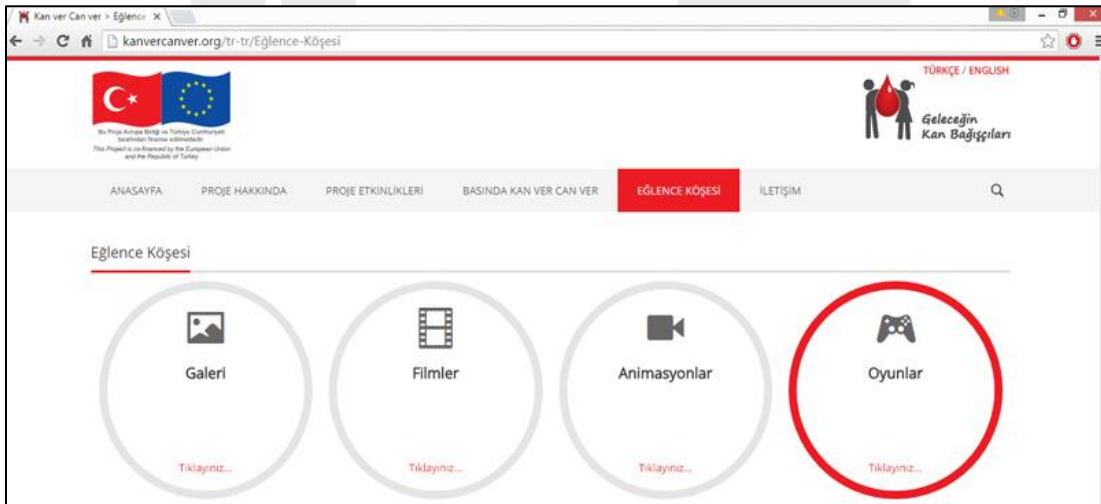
Kan ver Can ver > Eğlence ×

kanvercanver.org/tr-tr/Eglence-Köşesi

Bu Proje Avrupa Birliği ve Türkiye Cumhuriyeti tarafından finanse edilmektedir.
This Project is co-financed by the European Union and the Republic of Turkey

TÜRKÇE / ENGLISH

Geleceğin Kan Bağışçıları

ANASAYFA PROJE HAKKINDA PROJE ETKİNLİKLERİ BASINDA KAN VER CAN VER EĞLENCE KÖŞESİ İLETİŞİM

Eğlence Köşesi

Galeri
Tıklayınız...

Filmler
Tıklayınız...

Animasyonlar
Tıklayınız...

Oyunlar
Tıklayınız...